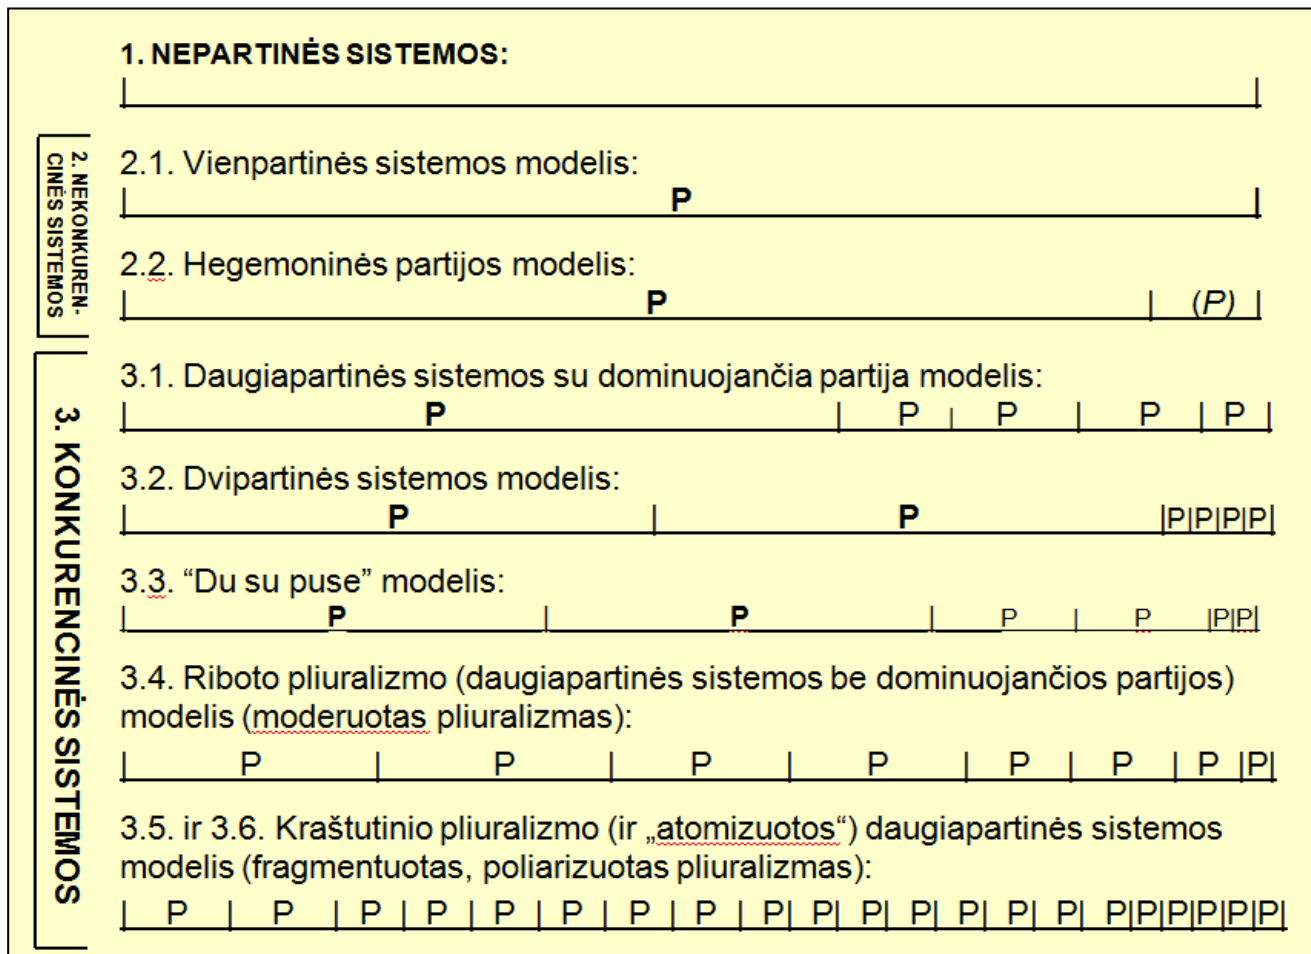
1. NEPARTINĖS SISTEMOS:

2. NEKONKUREN-CINĖS SISTEMOS

2.1. Vienpartinės sistemos modelis:

P

2.2. Hegemoninės partijos modelis:

P (P)

3. KONKURENCINĖS SISTEMOS

3.1. Daugiapartinės sistemos su dominuojančia partija modelis:

P P P P P

3.2. Dvipartinės sistemos modelis:

P P P P P P

3.3. “Du su puse” modelis:

P P P P P P

3.4. Riboto pliuralizmo (daugiapartinės sistemos be dominuojančios partijos) modelis (moderuotas pliuralizmas):

P P P P P P P P

3.5. ir 3.6. Kraštutinio pliuralizmo (ir „atomizuotos“) daugiapartinės sistemos modelis (fragmentuotas, poliarizuotas pliuralizmas):

P P P P P P P P P P P P P P P P P P P P P P